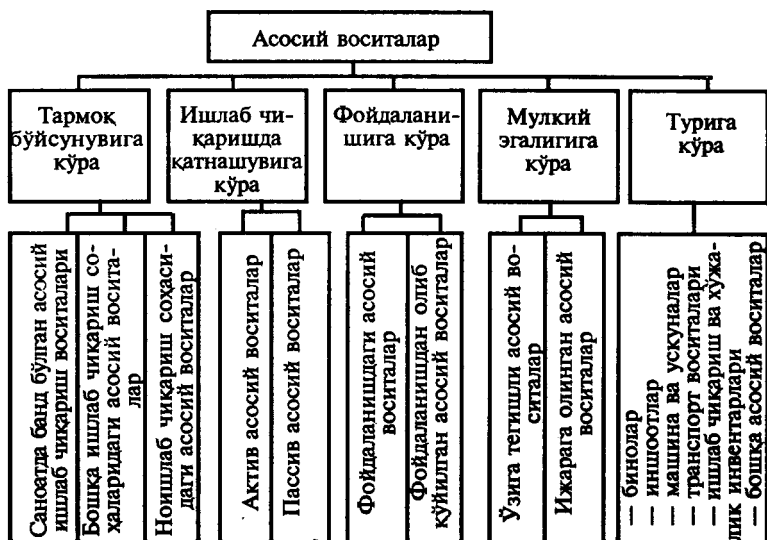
Асосий воситалар

Тармоқ бўйсунувига кўра

Ишлаб чиқаришда қатнашувига кўра

Фойдаланишига кўра

Мулкий эгалигига кўра

Турига кўра

Саноатда банд бўлган асосий ишлаб чиқариш воситалари

Бошқа ишлаб чиқариш соҳаларидаги асосий воситалар

Ноишлаб чиқариш соҳасидаги асосий воситалар

Актив асосий воситалар

Пассив асосий воситалар

Фойдаланишдаги асосий воситалар

Фойдаланишдан олиб қўйилган асосий воситалар

Ўзига тегишли асосий воситалар

Ижарага олинган асосий воситалар

— бинолар
— иншоотлар
— машина ва ускуналар
— транспорт воситалари
— ишлаб чиқариш ва хўжалик инвентарлари
— бошқа асосий воситалар